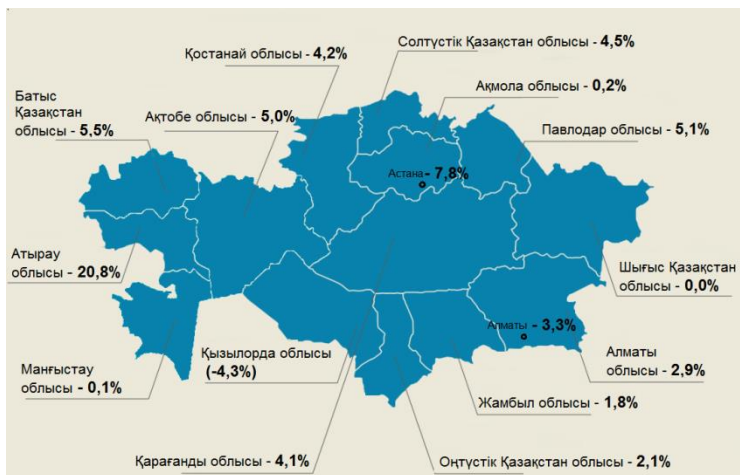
Қостанай облысы - 4,2%

Солтүстік Қазақстан облысы - 4,5%

Батыс Қазақстан облысы - 5,5%

Ақтөбе облысы - 5,0%

Ақмола облысы - 0,2%

Павлодар облысы - 5,1%

Астана - 7,8%

Атырау облысы - 20,8%

Шығыс Қазақстан облысы - 0,0%

Алматы - 3,3%

Маңғыстау облысы - 0,1%

Қызылорда облысы (-4,3%)

Алматы облысы - 2,9%

Жамбыл облысы - 1,8%

Қарағанды облысы - 4,1%

Оңтүстік Қазақстан облысы - 2,1%